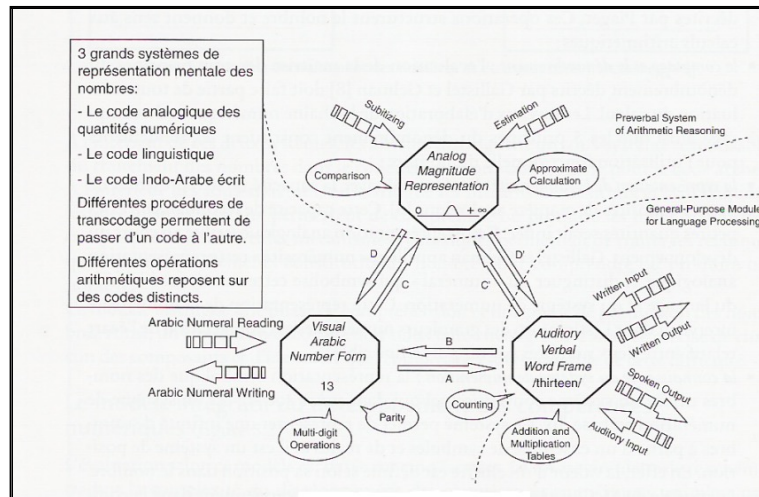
3 grands systèmes de représentation mentale des nombres:

- Le code analogique des quantités numériques

- Le code linguistique

- Le code Indo-Arabe écrit

Différentes procédures de transcodage permettent de passer d'un code à l'autre.

Différentes opérations arithmétiques reposent sur des codes distincts.

Subitizing

Estimation

Preverbal System of Arithmetic Reasoning

Comparison

Analog Magnitude Representation

$0$ $+\infty$

Approximate Calculation

General-Purpose Module for Language Processing

D

C

D'

C'

Written Input

Written Output

Arabic Numeral Reading

Visual Arabic Number Form

13

B

A

Auditory Verbal Word Frame /thirteen/

Arabic Numeral Writing

Spoken Output

Auditory Input

Parity

Counting

Multi-digit Operations

Addition and Multiplication Tables